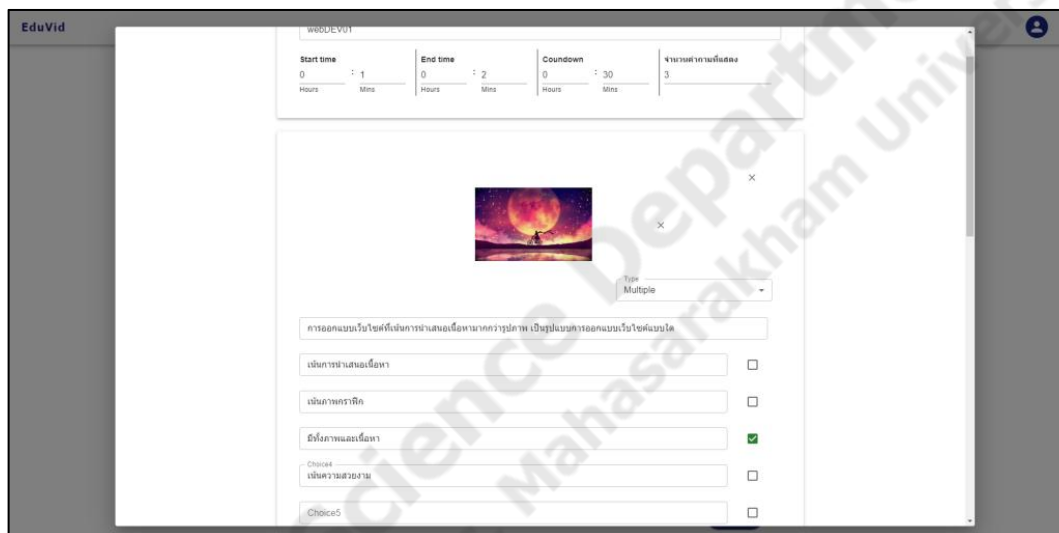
EduVid

webDEV01

Start time
0 : 1
Hours Mins

End time
0 : 2
Hours Mins

Coundown
0 : 30
Hours Mins

จำนวนคำถามที่แสดง
3

×

×

Type
Multiple

การออกแบบเว็บไซต์ที่เน้นการนำเสนอเนื้อหามากกว่ารูปภาพ เป็นรูปแบบการออกแบบเว็บไซต์แบบใด

เน้นการนำเสนอเนื้อหา

เน้นภาพกราฟิก

มีทั้งภาพและเนื้อหา

Choice4
เน้นความสวยงาม

Choice5

Science Department Mahasarakham University